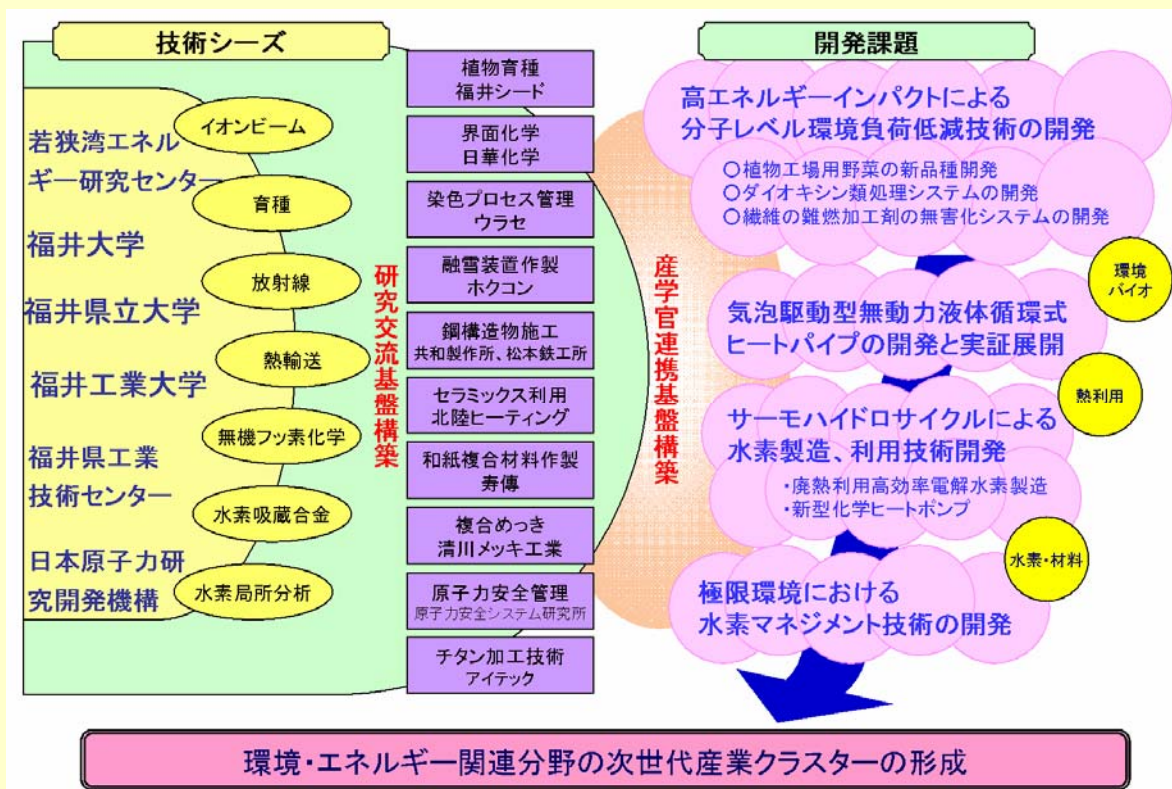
技術シーズ

若狭湾エネルギー研究センター

福井大学

福井県立大学

福井工業大学

福井県工業技術センター

日本原子力研究開発機構

イオンビーム

育種

放射線

熱輸送

無機フッ素化学

水素吸蔵合金

水素局所分析

研究交流基盤構築

植物育種
福井シード

界面化学
日華化学

染色プロセス管理
ウラセ

融雪装置作製
ホクコン

鋼構造物施工
共和製作所、松本鉄工所

セラミックス利用
北陸ヒーティング

和紙複合材料作製
寿傳

複合めっき
清川メッキ工業

原子力安全管理
原子力安全システム研究所

チタン加工技術
アイテック

産学官連携基盤構築

開発課題

高エネルギーインパクトによる
分子レベル環境負荷低減技術の開発

○植物工場用野菜の新品種開発
○ダイオキシン類処理システムの開発
○繊維の難燃加工剤の無害化システムの開発

環境
バイオ

気泡駆動型無動力液体循環式
ヒートパイプの開発と実証展開

熱利用

サーモハイドロサイクルによる
水素製造、利用技術開発

・廃熱利用高効率電解水素製造
・新型化学ヒートポンプ

水素・材料

極限環境における
水素マネジメント技術の開発

環境・エネルギー関連分野の次世代産業クラスターの形成